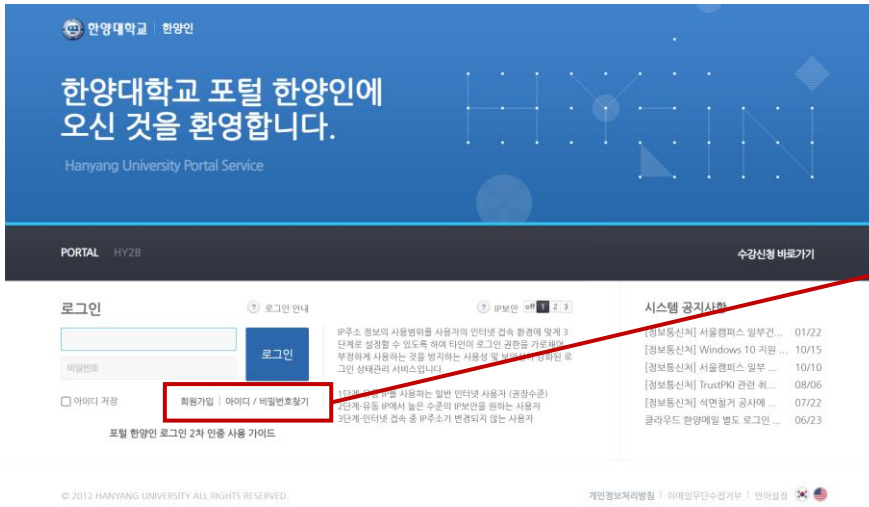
한양대학교 | 한양인

한양대학교 포털 한양인에 오신 것을 환영합니다.

Hanyang University Portal Service

PORTAL HY2B

수강신청 바로가기

로그인

로그인 안내

IP보안 off 1 2 3

비밀번호

로그인

아이디 저장

회원가입 | 아이디 / 비밀번호찾기

포털 한양인 로그인 2차 인증 사용 가이드

IP주소 정보의 사용범위를 사용자의 인터넷 접속 환경에 맞게 3단계로 설정할 수 있도록 하여 타인이 로그인 권한을 가로채어 부정하게 사용하는 것을 방지하는 사용성 및 보안성이 강화된 로그인 상태관리 서비스입니다.

1단계-유동 IP를 사용하는 일반 인터넷 사용자 (권장수준)
2단계-유동 IP에서 높은 수준의 IP보안을 원하는 사용자
3단계-인터넷 접속 중 IP주소가 변경되지 않는 사용자

시스템 공지사항

[정보통신처] 서울캠퍼스 일부건... 01/22
[정보통신처] Windows 10 지원 ... 10/15
[정보통신처] 서울캠퍼스 일부 ... 10/10
[정보통신처] TrustPKI 관련 취... 08/06
[정보통신처] 석면철거 공사에 ... 07/22
클라우드 한양메일 별도 로그인 ... 06/23

© 2012 HANYANG UNIVERSITY ALL RIGHTS RESERVED.

개인정보처리방침 | 이메일무단수집거부 | 언어설정